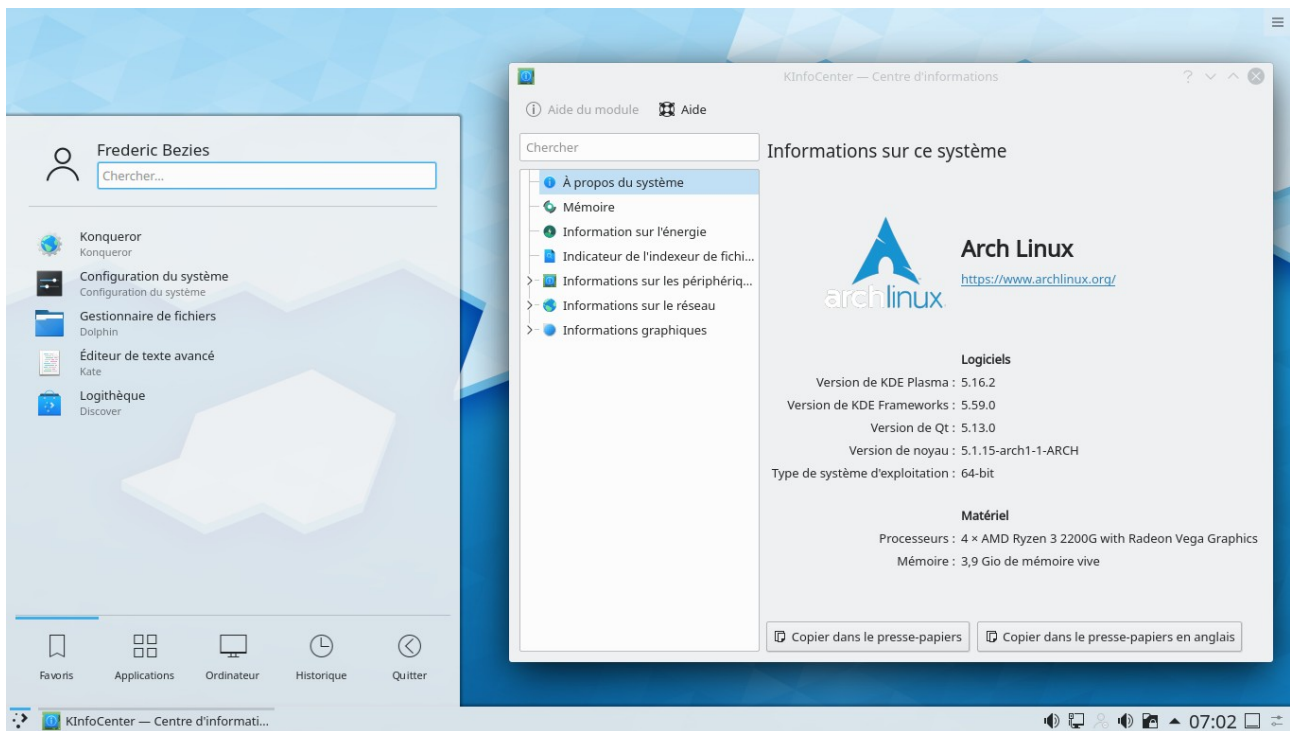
Frederic Bezies
Chercher...

Konqueror
Konqueror
Configuration du système
Configuration du système
Gestionnaire de fichiers
Dolphin
Éditeur de texte avancé
Kate
Logithèque
Discover

Favoris Applications Ordinateur Historique Quitter

KInfoCenter — Centre d'informations

Aide du module Aide

Chercher

À propos du système
Mémoire
Information sur l'énergie
Indicateur de l'indexeur de fichi...
Informations sur les périphériq...
Informations sur le réseau
Informations graphiques

Informations sur ce système

archlinux

Arch Linux
https://www.archlinux.org/

Logiciels
Version de KDE Plasma : 5.16.2
Version de KDE Frameworks : 5.59.0
Version de Qt : 5.13.0
Version de noyau : 5.1.15-arch1-1-ARCH
Type de système d'exploitation : 64-bit

Matériel
Processeurs : 4 × AMD Ryzen 3 2200G with Radeon Vega Graphics
Mémoire : 3,9 Gio de mémoire vive

Copier dans le presse-papiers
Copier dans le presse-papiers en anglais

KInfoCenter — Centre d'informati...
07:02